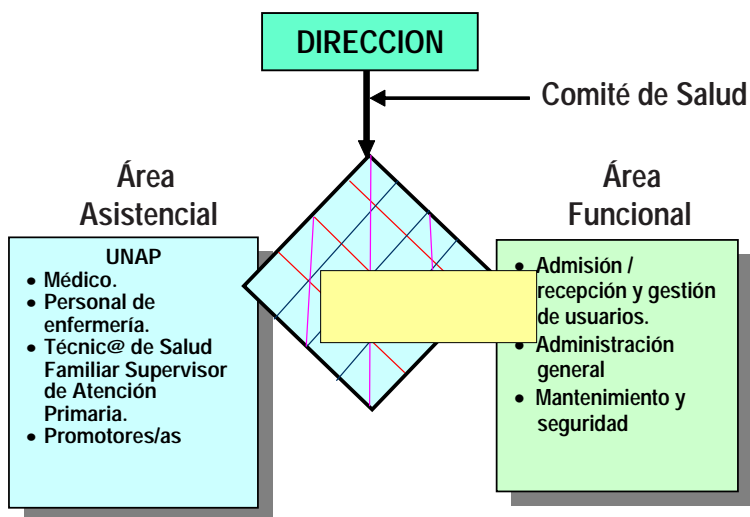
DIRECCION

Comité de Salud

Área Asistencial

UNAP
- Médico.
- Personal de enfermería.
- Técnic@ de Salud Familiar Supervisor de Atención Primaria.
- Promotores/as

Área Funcional

- Admisión / recepción y gestión de usuarios.
- Administración general
- Mantenimiento y seguridad